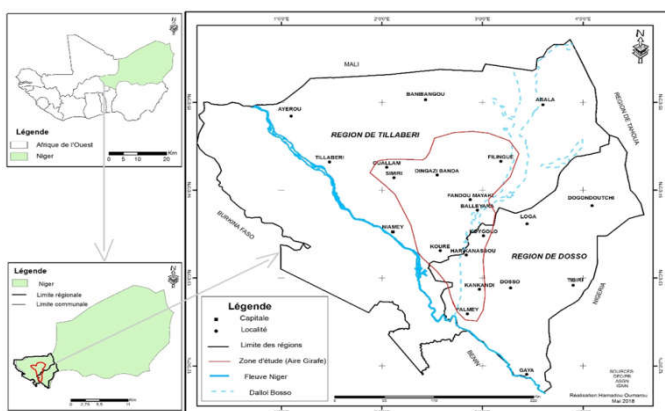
Légende
Afrique de l'Ouest
Niger
0 5 10 20 Km

Légende
Niger
Limite régionale
Limite communale

1°0'0"E 2°0'0"E 3°0'0"E 4°0'0"E

MALI
AYEROU
BANIBANGOU
ABALA
REGION DE TILLABERI
REGION DE TAHOUA
TILLABERI
OUALLAM
SIMIRI
DINGAZI BANDA
FILINGUE
FANDOU MAYAKI
BALLEYARA
DOGONDOUTCHI
LOGA
BURKINA FASO
NIAMEY
KOURE
HARIKANASSOU
BIRNI N'GAOURE
REGION DE DOSSO
KANKANDI
DOSSO
TIBIRI
FALMEY
BENIN
NIGERIA
GAYA

Légende
Capitale
Localité
Limite des régions
Zone d'étude (Aire Girafe)
Fleuve Niger
Dallol Bosso

Réalisation: Hamadou Oumarou
Mai 2018